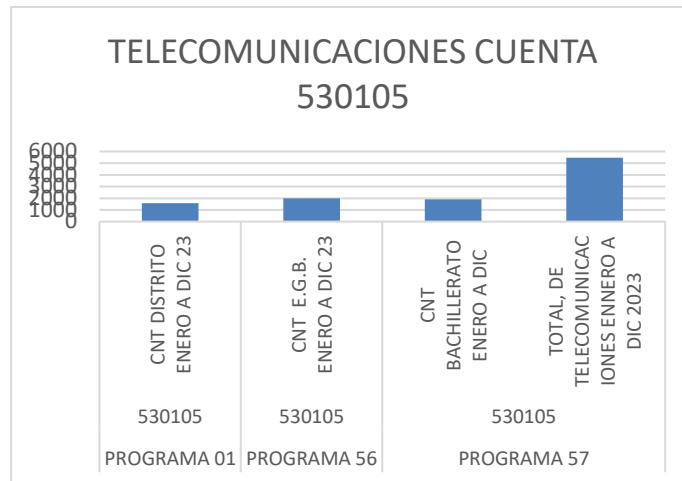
TELECOMUNICACIONES CUENTA 530105

6000
5000
4000
3000
2000
1000
0

CNT DISTRITO ENERO A DIC 23

CNT E.G.B. ENERO A DIC 23

CNT BACHILLERATO ENERO A DIC

TOTAL, DE TELECOMUNICACIONES ENNERO A DIC 2023

530105 | 530105 | 530105

PROGRAMA 01 | PROGRAMA 56 | PROGRAMA 57